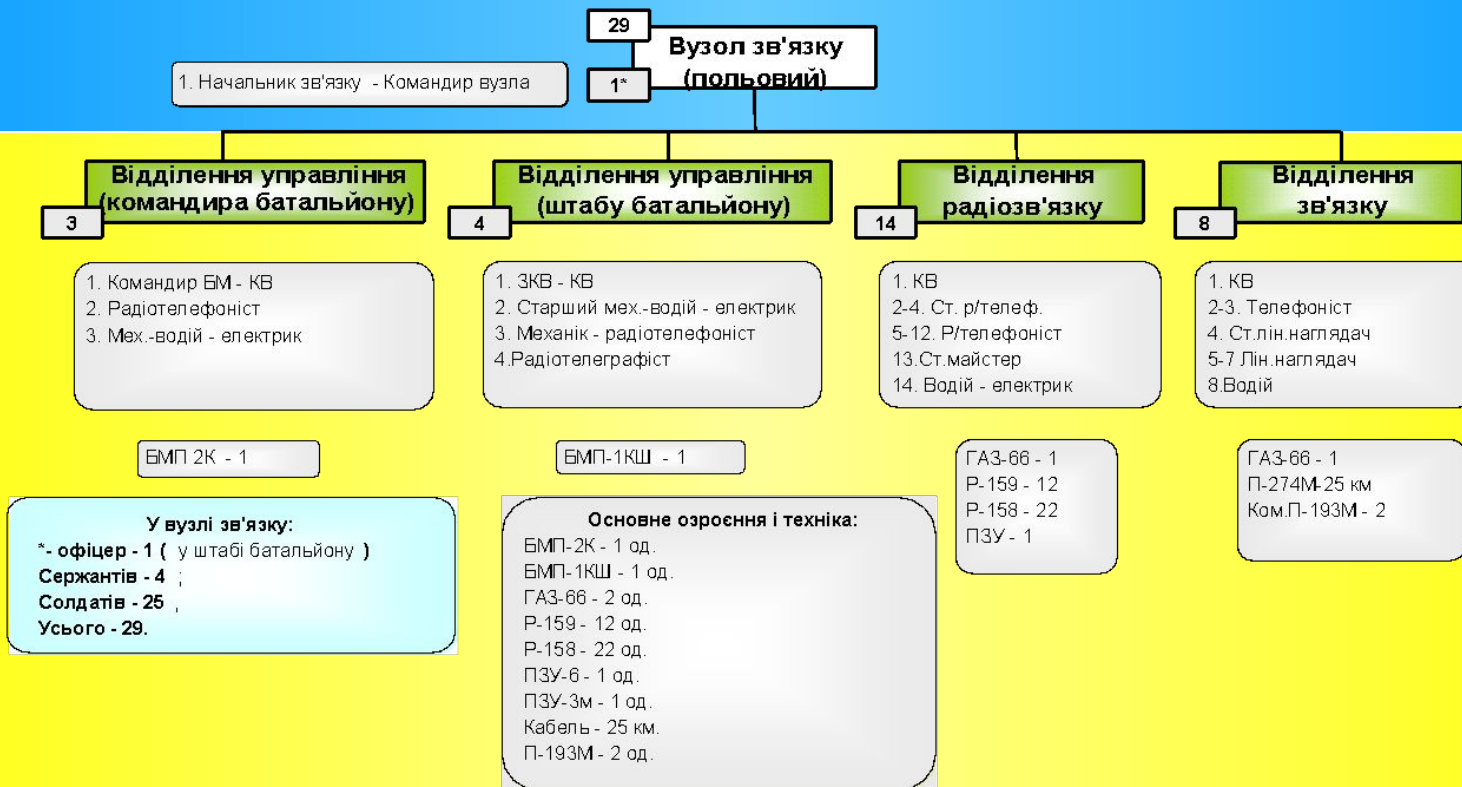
29

Вузол зв'язку (польовий)

1*

1. Начальник зв'язку - Командир вузла

Відділення управління (командира батальйону)

3

1. Командир БМ - КВ
2. Радіотелефоніст
3. Мех.-водій - електрик

БМП 2К - 1

Відділення управління (штабу батальйону)

4

1. ЗКВ - КВ
2. Старший мех.-водій - електрик
3. Механік - радіотелефоніст
4.Радіотелеграфіст

БМП-1КШ - 1

Відділення радіозв'язку

14

1. КВ
2-4. Ст. р/телеф.
5-12. Р/телефоніст
13.Ст.майстер
14. Водій - електрик

ГАЗ-66 - 1
Р-159 - 12
Р-158 - 22
ПЗУ - 1

Відділення зв'язку

8

1. КВ
2-3. Телефоніст
4. Ст.лін.наглядач
5-7 Лін.наглядач
8.Водій

ГАЗ-66 - 1
П-274М-25 км
Ком.П-193М - 2

У вузлі зв'язку:
*- офіцер - 1 ( у штабі батальйону )
Сержантів - 4 ;
Солдатів - 25 ,
Усього - 29.

Основне озроєння і техніка:
БМП-2К - 1 од.
БМП-1КШ - 1 од.
ГАЗ-66 - 2 од.
Р-159 - 12 од.
Р-158 - 22 од.
ПЗУ-6 - 1 од.
ПЗУ-3м - 1 од.
Кабель - 25 км.
П-193М - 2 од.